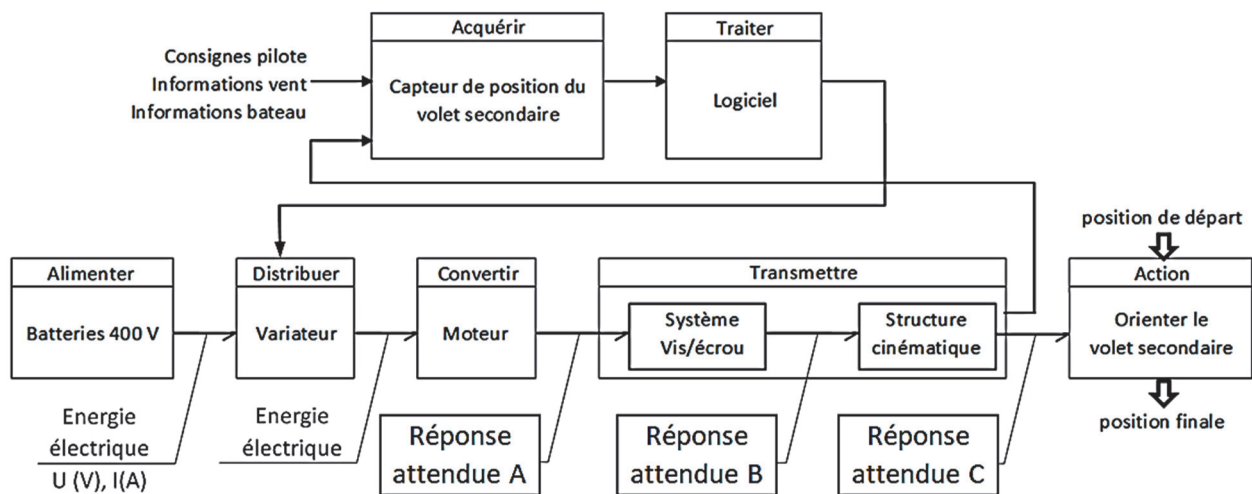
Consignes pilote
Informations vent
Informations bateau

Acquérir
Capteur de position du volet secondaire

Traiter
Logiciel

position de départ

Alimenter
Batteries 400 V

Distribuer
Variateur

Convertir
Moteur

Transmettre
Système Vis/écrou
Structure cinématique

Action
Orienter le volet secondaire

position finale

Energie électrique
U (V), I(A)

Energie électrique

Réponse attendue A

Réponse attendue B

Réponse attendue C